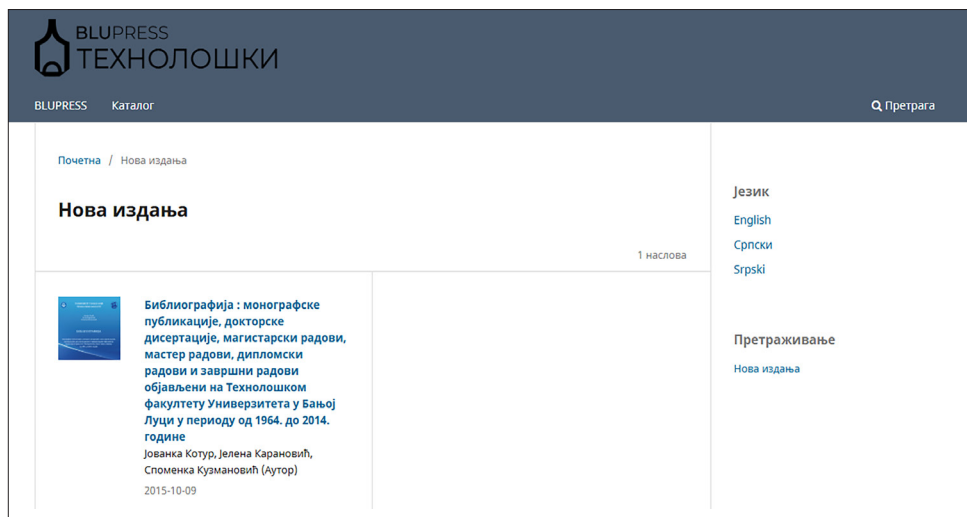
BLUPRESS
ТЕХНОЛОШКИ

BLUPRESS Каталог

Претрага

Почетна / Нова издања

Нова издања

1 наслова

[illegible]

Библиографија : монографске публикације, докторске дисертације, магистарски радови, мастер радови, дипломски радови и завршни радови објављени на Технолошком факултету Универзитета у Бањој Луци у периоду од 1964. до 2014. године

Јованка Котур, Јелена Карановић, Споменка Кузмановић (Аутор)

2015-10-09

Језик

English

Српски

Srpski

Претраживање

Нова издања